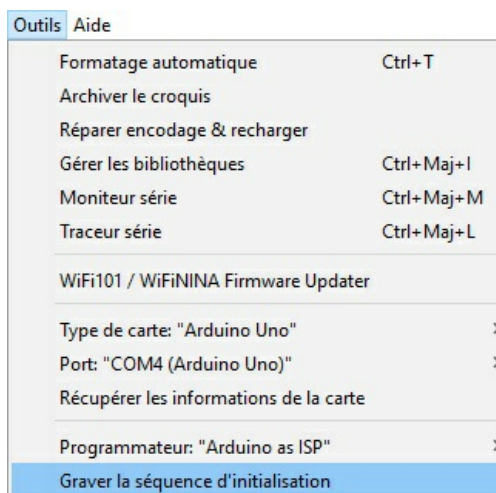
Outils Aide

Formatage automatique Ctrl+T
Archiver le croquis
Réparer encodage & recharger
Gérer les bibliothèques Ctrl+Maj+I
Moniteur série Ctrl+Maj+M
Traceur série Ctrl+Maj+L

WiFi101 / WiFiNINA Firmware Updater

Type de carte: "Arduino Uno"
Port: "COM4 (Arduino Uno)"
Récupérer les informations de la carte

Programmateur: "Arduino as ISP"
Graver la séquence d'initialisation